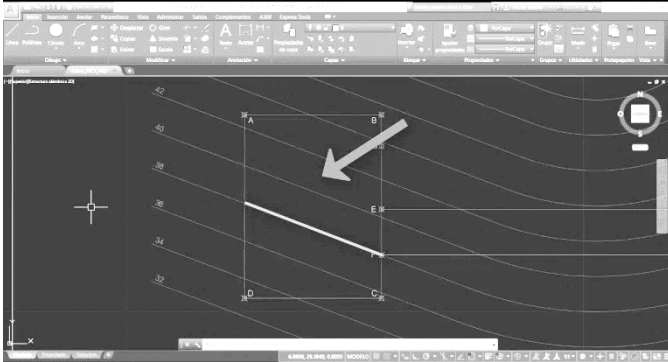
Inicio Insertar Anotar Paramétrico Vista Administrar Salida Complementos A360 Express Tools

Línea Polilínea Círculo Arco

Dibujo

Desplazar Girar Copiar Simetría Estirar Escala

Modificar

Texto Acotar

Anotación

Propiedades de capa

Capas

Bloque

Igualar propiedades

PorCapa

Propiedades

Grupo

Grupos

Utilidades

Portapapeles

Base

Vista

42

40

38

36

34

32

A

B

E

F

D

C

N

S

O

Modelo Presentación1 Presentación2

6.0000, 29.1840, 0.0000 MODELO